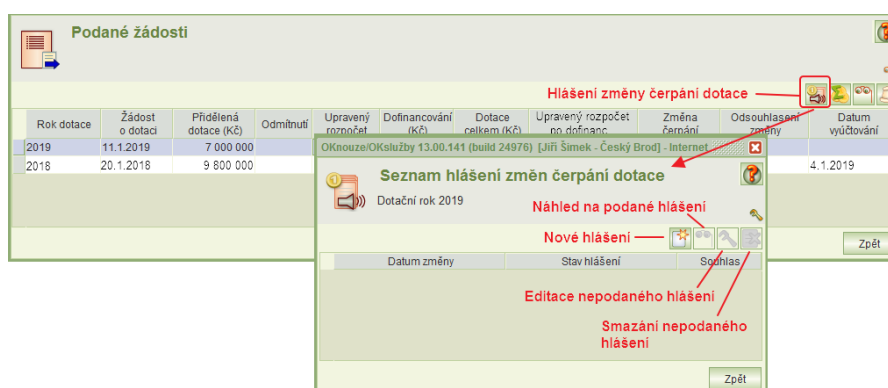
Podané žádosti

Hlášení změny čerpání dotace

| Rok dotace | Žádost o dotaci | Přidělená dotace (Kč) | Odmítnutí | Upravený rozpočet | Dofinancování (Kč) | Dotace celkem (Kč) | Upravený rozpočet po dofinanc. | Změna čerpání | Odsouhlasení změny | Datum vyúčtování |
|---|---|---|---|---|---|---|---|---|---|---|
| 2019 | 11.1.2019 | 7 000 000 | | | | | | | | |
| 2018 | 20.1.2018 | 9 800 000 | | | | | | | | 4.1.2019 |

Zpět

OKnouze/OKslužby 13.00.141 (build 24976) [Jiří Šimek - Český Brod] - Internet

Seznam hlášení změn čerpání dotace

Dotační rok 2019

Náhled na podané hlášení

Nové hlášení

| Datum změny | Stav hlášení | Souhlas |
|---|---|---|

Editace nepodaného hlášení

Smazání nepodaného hlášení

Zpět